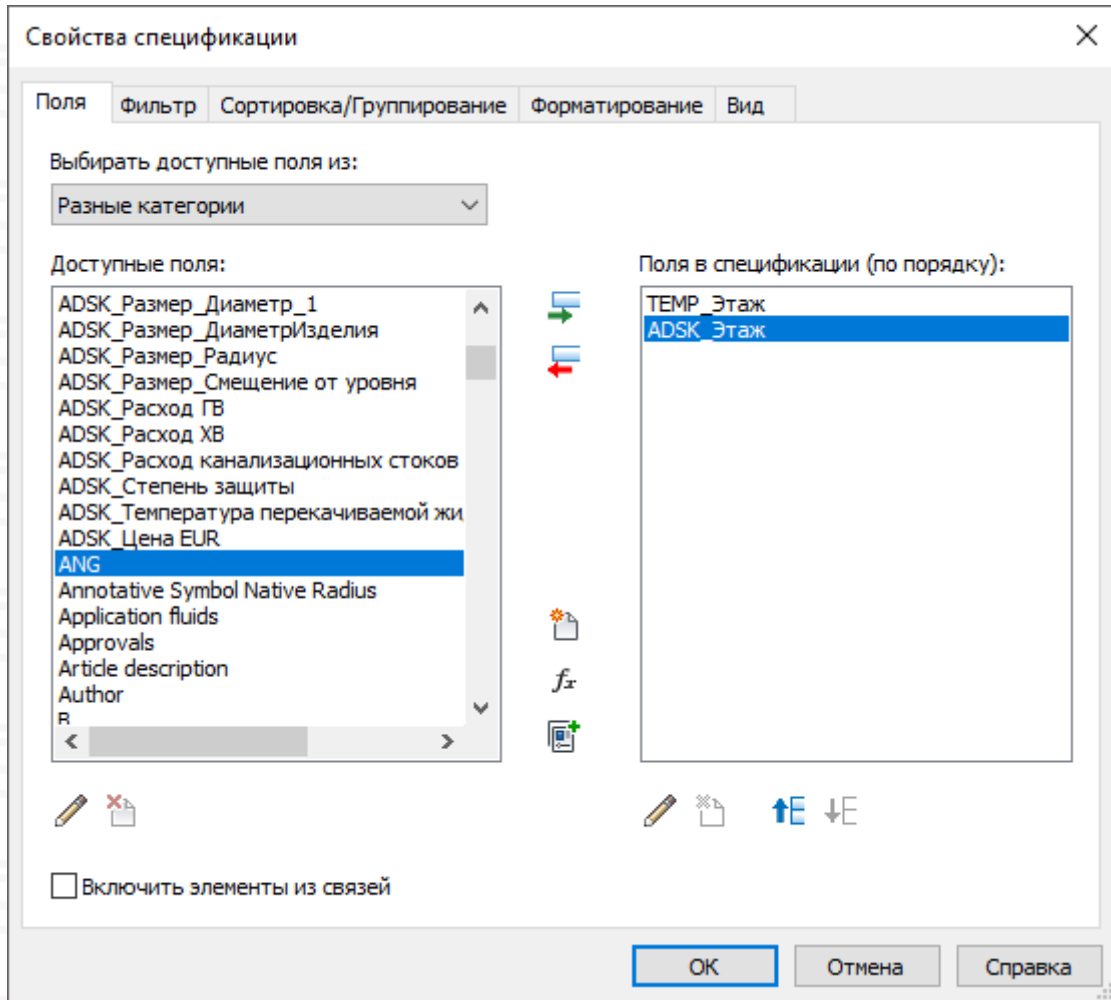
Свойства спецификации

Поля | Фильтр | Сортировка/Группирование | Форматирование | Вид

Выбирать доступные поля из:
Разные категории

Доступные поля:
ADSK_Размер_Диаметр_1
ADSK_Размер_ДиаметрИзделия
ADSK_Размер_Радиус
ADSK_Размер_Смещение от уровня
ADSK_Расход ГВ
ADSK_Расход ХВ
ADSK_Расход канализационных стоков
ADSK_Степень защиты
ADSK_Температура перекачиваемой жи
ADSK_Цена EUR
ANG
Annotative Symbol Native Radius
Application fluids
Approvals
Article description
Author
B

$f_x$

Поля в спецификации (по порядку):
TEMP_Этаж
ADSK_Этаж

Включить элементы из связей

OK
Отмена
Справка